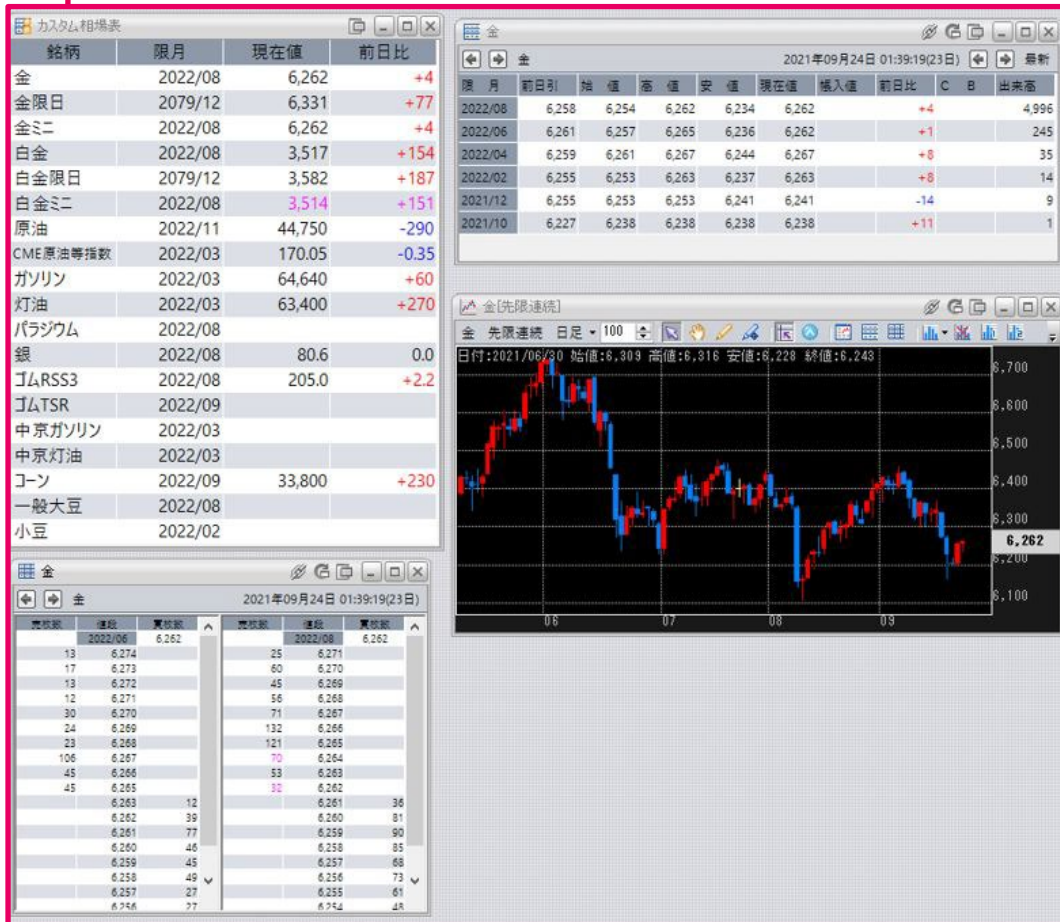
カスタム相場表

| 銘柄 | 限月 | 現在値 | 前日比 |
|---|---|---|---|
| 金 | 2022/08 | 6,262 | +4 |
| 金限日 | 2079/12 | 6,331 | +77 |
| 金ミニ | 2022/08 | 6,262 | +4 |
| 白金 | 2022/08 | 3,517 | +154 |
| 白金限日 | 2079/12 | 3,582 | +187 |
| 白金ミニ | 2022/08 | 3,514 | +151 |
| 原油 | 2022/11 | 44,750 | -290 |
| CME原油等指数 | 2022/03 | 170.05 | -0.35 |
| ガソリン | 2022/03 | 64,640 | +60 |
| 灯油 | 2022/03 | 63,400 | +270 |
| パラジウム | 2022/08 | | |
| 銀 | 2022/08 | 80.6 | 0.0 |
| ゴムRSS3 | 2022/08 | 205.0 | +2.2 |
| ゴムTSR | 2022/09 | | |
| 中京ガソリン | 2022/03 | | |
| 中京灯油 | 2022/03 | | |
| コーン | 2022/09 | 33,800 | +230 |
| 一般大豆 | 2022/08 | | |
| 小豆 | 2022/02 | | |

金
金 2021年09月24日 01:39:19(23日) 最新

| 限月 | 前日引 | 始値 | 高値 | 安値 | 現在値 | 帳入値 | 前日比 | C | B | 出来高 |
|---|---|---|---|---|---|---|---|---|---|---|
| 2022/08 | 6,258 | 6,254 | 6,262 | 6,234 | 6,262 | | +4 | | | 4,996 |
| 2022/06 | 6,261 | 6,257 | 6,265 | 6,236 | 6,262 | | +1 | | | 245 |
| 2022/04 | 6,259 | 6,261 | 6,267 | 6,244 | 6,267 | | +8 | | | 35 |
| 2022/02 | 6,255 | 6,253 | 6,263 | 6,237 | 6,263 | | +8 | | | 14 |
| 2021/12 | 6,255 | 6,253 | 6,253 | 6,241 | 6,241 | | -14 | | | 9 |
| 2021/10 | 6,227 | 6,238 | 6,238 | 6,238 | 6,238 | | +11 | | | 1 |

金[先限連続]
金 先限連続 日足 100
日付:2021/06/30 始値:6,309 高値:6,316 安値:6,228 終値:6,243
6,700 6,600 6,500 6,400 6,300 6,262 6,200 6,100
06 07 08 09

金
金 2021年09月24日 01:39:19(23日)

| 売枚数 | 値段 | 買枚数 |
|---|---|---|
| | 2022/06 | 6,262 |
| 13 | 6,274 | |
| 17 | 6,273 | |
| 13 | 6,272 | |
| 12 | 6,271 | |
| 30 | 6,270 | |
| 24 | 6,269 | |
| 23 | 6,268 | |
| 106 | 6,267 | |
| 45 | 6,266 | |
| 45 | 6,265 | |
| | 6,263 | 12 |
| | 6,262 | 39 |
| | 6,261 | 77 |
| | 6,260 | 46 |
| | 6,259 | 45 |
| | 6,258 | 49 |
| | 6,257 | 27 |
| | 6,256 | 27 |

| 売枚数 | 値段 | 買枚数 |
|---|---|---|
| | 2022/08 | 6,262 |
| 25 | 6,271 | |
| 60 | 6,270 | |
| 45 | 6,269 | |
| 56 | 6,268 | |
| 71 | 6,267 | |
| 132 | 6,266 | |
| 121 | 6,265 | |
| 70 | 6,264 | |
| 53 | 6,263 | |
| 32 | 6,262 | |
| | 6,261 | 36 |
| | 6,260 | 81 |
| | 6,259 | 90 |
| | 6,258 | 85 |
| | 6,257 | 68 |
| | 6,256 | 73 |
| | 6,255 | 61 |
| | 6,254 | 48 |